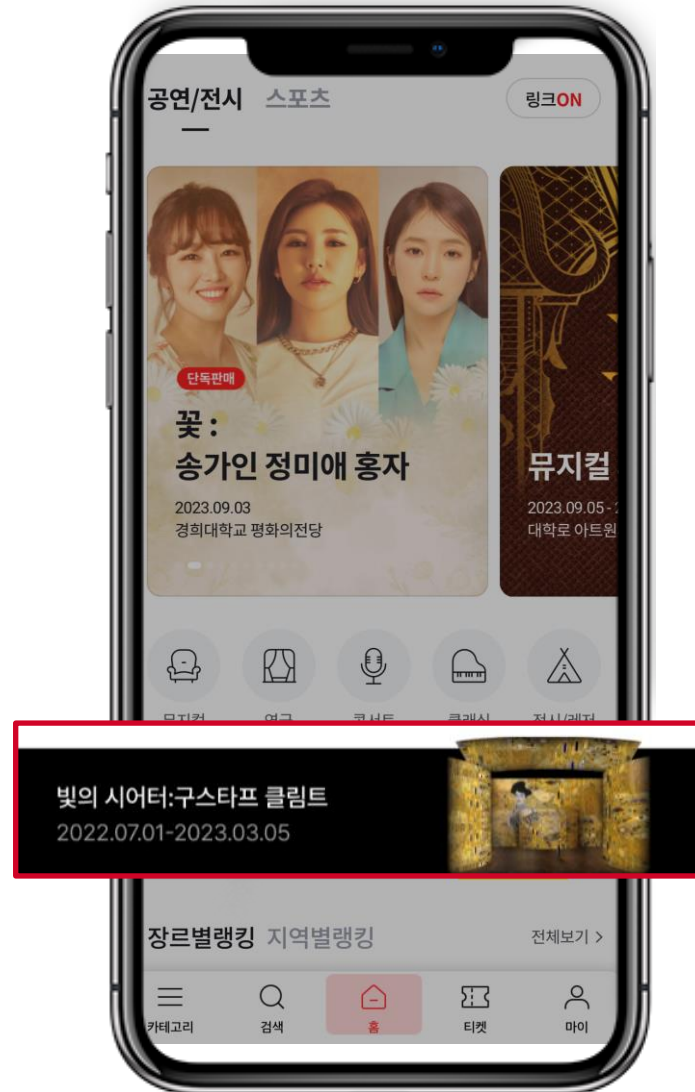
공연/전시 스포츠 링크ON

단독판매
꽃 :
송가인 정미애 홍자
2023.09.03
경희대학교 평화의전당

뮤지컬
2023.09.05 - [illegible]
대학로 아트원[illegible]

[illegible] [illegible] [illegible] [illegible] 전시/레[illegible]

빛의 시어터:구스타프 클림트
2022.07.01-2023.03.05

장르별랭킹 지역별랭킹 전체보기 >

카테고리 검색 홈 티켓 마이